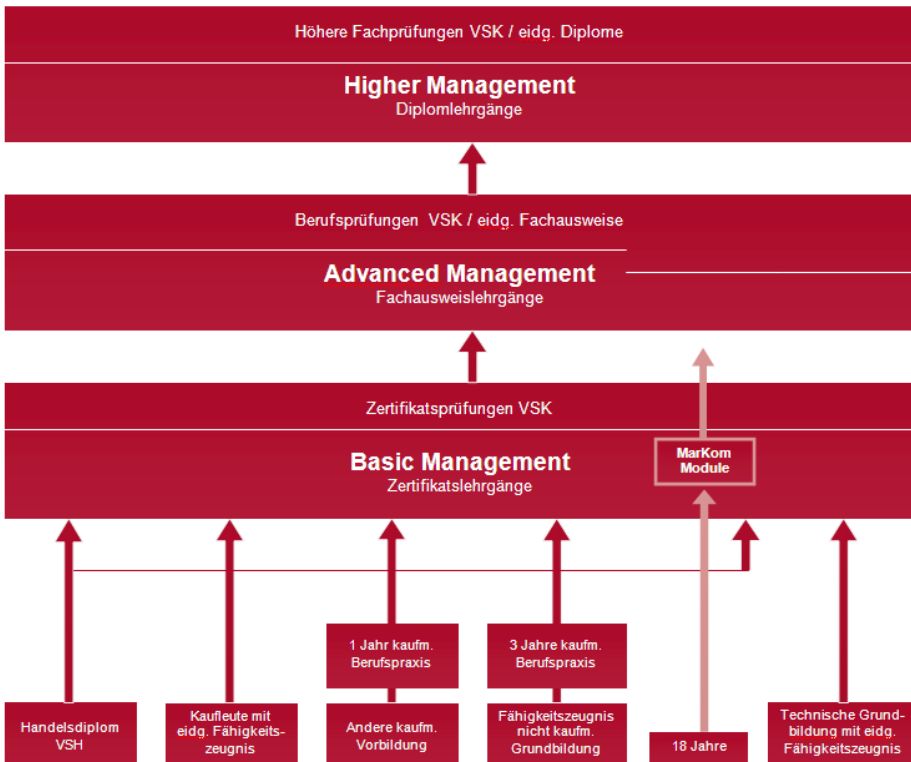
Höhere Fachprüfungen VSK / eidg. Diplome

Higher Management
Diplomlehrgänge

Berufsprüfungen VSK / eidg. Fachausweise

Advanced Management
Fachausweislehrgänge

Zertifikatsprüfungen VSK

Basic Management
Zertifikatslehrgänge

MarKom Module

1 Jahr kaufm. Berufspraxis

3 Jahre kaufm. Berufspraxis

Handelsdiplom VSH

Kaufleute mit eidg. Fähigkeitszeugnis

Andere kaufm. Vorbildung

Fähigkeitszeugnis nicht kaufm. Grundbildung

18 Jahre

Technische Grundbildung mit eidg. Fähigkeitszeugnis